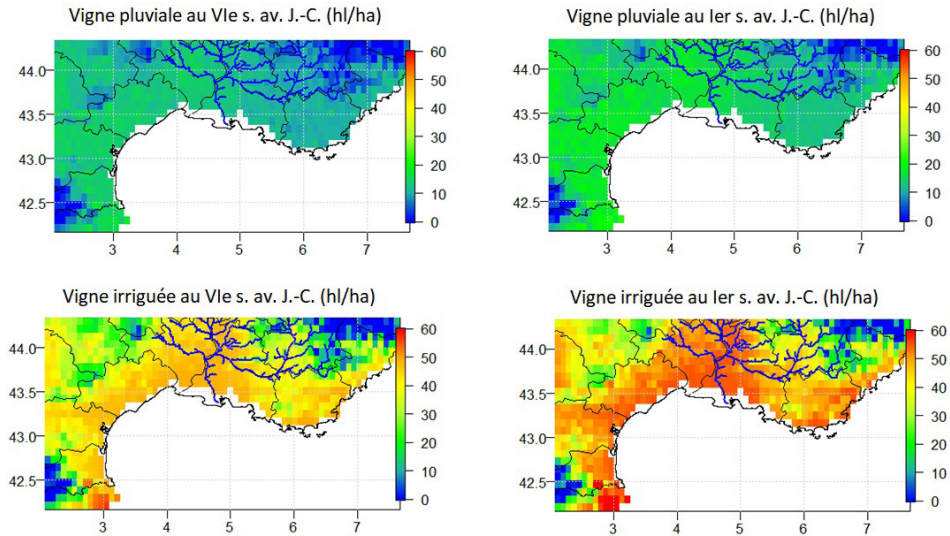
Vigne pluviale au VIe s. av. J.-C. (hl/ha)

44.0
43.5
43.0
42.5
3 4 5 6 7
60
50
40
30
20
10
0

Vigne pluviale au Ier s. av. J.-C. (hl/ha)

44.0
43.5
43.0
42.5
3 4 5 6 7
60
50
40
30
20
10
0

Vigne irriguée au VIe s. av. J.-C. (hl/ha)

44.0
43.5
43.0
42.5
3 4 5 6 7
60
50
40
30
20
10
0

Vigne irriguée au Ier s. av. J.-C. (hl/ha)

44.0
43.5
43.0
42.5
3 4 5 6 7
60
50
40
30
20
10
0